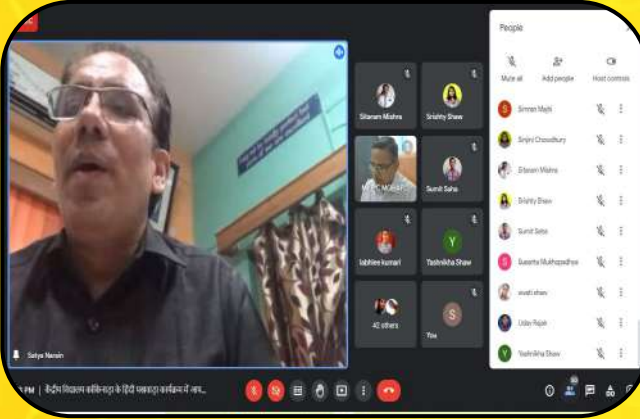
People

Mute all
Add people
Host controls

Simran Majhi
Srijiki Chowdhury
Sitaram Mishra
Srishty Shaw
Sumit Saha
Susanta Mukhopadhya
swati shaw
Uday Rajak
Yashnikha Shaw

Sitaram Mishra
Srishty Shaw
Mr PC Mohapatra
Sumit Saha
labhlee kumari
Yashnikha Shaw
Y
42 others
S
You

Satya Narain

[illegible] PM | केन्द्रीय विद्यालय काकिनाड़ा के हिंदी पखवाड़ा कार्यक्रम में आप...